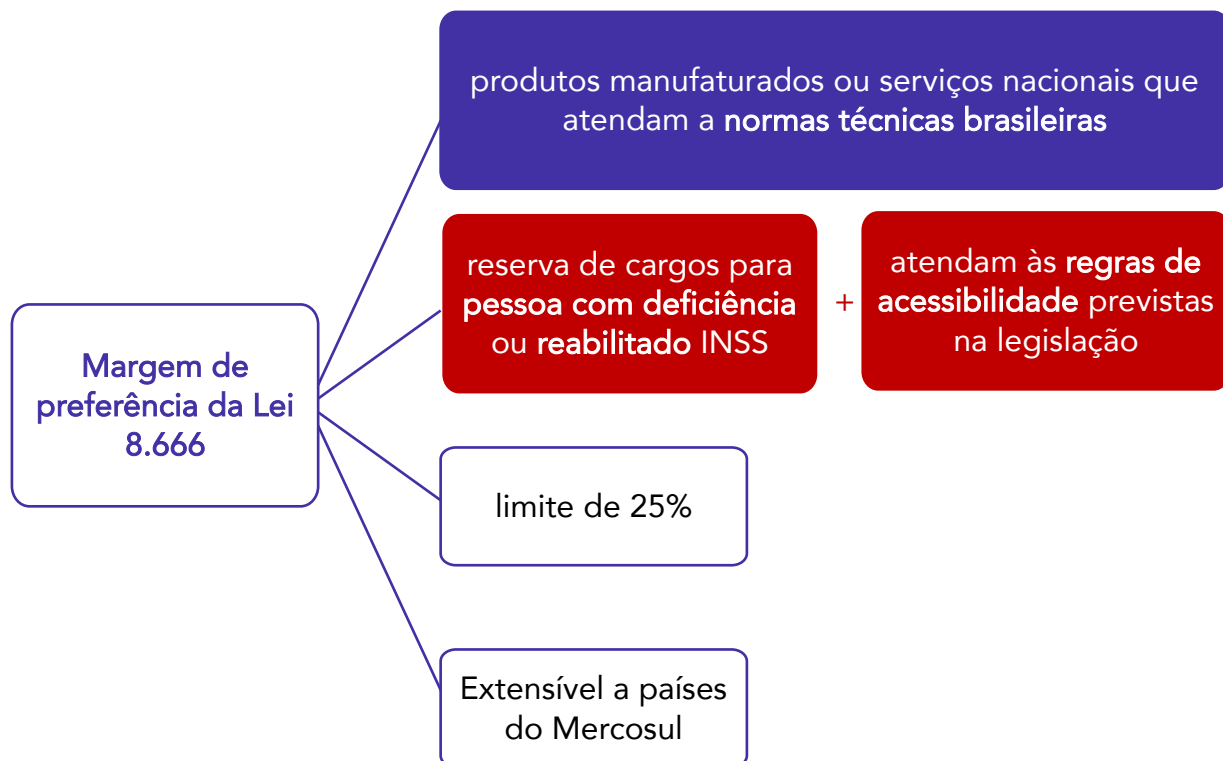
Margem de preferência da Lei 8.666

produtos manufaturados ou serviços nacionais que atendam a normas técnicas brasileiras

reserva de cargos para pessoa com deficiência ou reabilitado INSS

+

atendam às regras de acessibilidade previstas na legislação

limite de 25%

Extensível a países do Mercosul